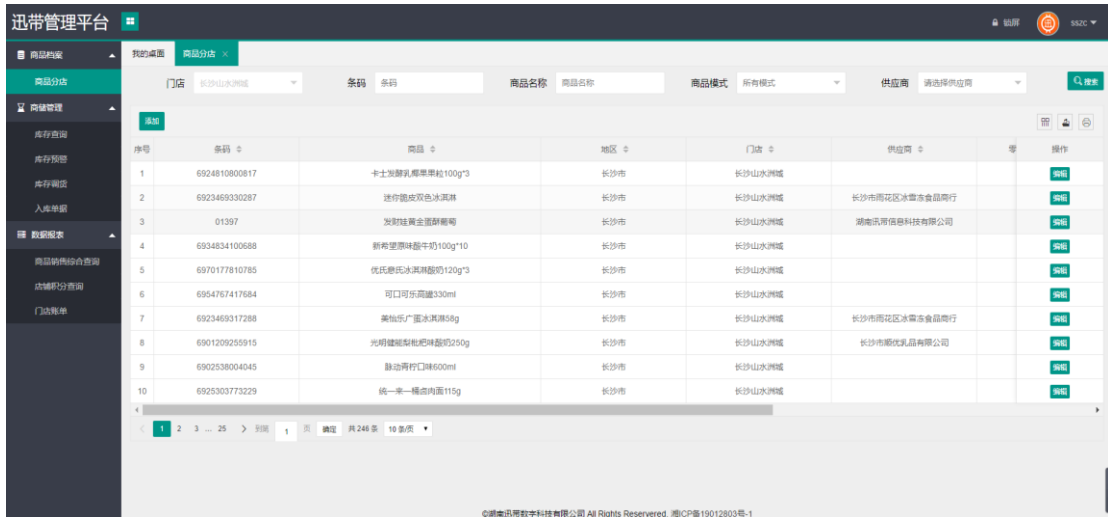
迅带管理平台

锁屏 sszc

商品档案
商品分店
商储管理
库存查询
库存预警
库存调货
入库单据
数据报表
商品销售综合查询
店铺积分查询
门店账单

我的桌面 商品分店 ×

门店 长沙山水洲城 条码 条码 商品名称 商品名称 商品模式 所有模式 供应商 请选择供应商 搜索

添加

| 序号 | 条码 | 商品 | 地区 | 门店 | 供应商 | 零 | 操作 |
|---|---|---|---|---|---|---|---|
| 1 | 6924810800817 | 卡士发酵乳椰果果粒100g*3 | 长沙市 | 长沙山水洲城 | | | 编辑 |
| 2 | 6923469330287 | 迷你脆皮双色冰淇淋 | 长沙市 | 长沙山水洲城 | 长沙市雨花区冰雪冻食品商行 | | 编辑 |
| 3 | 01397 | 发财娃黄金蛋酥葡萄 | 长沙市 | 长沙山水洲城 | 湖南讯带信息科技有限公司 | | 编辑 |
| 4 | 6934834100688 | 新希望原味酸牛奶100g*10 | 长沙市 | 长沙山水洲城 | | | 编辑 |
| 5 | 6970177810785 | 优氏意氏冰淇淋酸奶120g*3 | 长沙市 | 长沙山水洲城 | | | 编辑 |
| 6 | 6954767417684 | 可口可乐罐330ml | 长沙市 | 长沙山水洲城 | | | 编辑 |
| 7 | 6923469317288 | 美怡乐广蛋冰淇淋58g | 长沙市 | 长沙山水洲城 | 长沙市雨花区冰雪冻食品商行 | | 编辑 |
| 8 | 6901209255915 | 光明健能梨枇杷味酸奶250g | 长沙市 | 长沙山水洲城 | 长沙市顺优乳品有限公司 | | 编辑 |
| 9 | 6902538004045 | 脉动青柠口味600ml | 长沙市 | 长沙山水洲城 | | | 编辑 |
| 10 | 6925303773229 | 统一来一桶卤肉面115g | 长沙市 | 长沙山水洲城 | | | 编辑 |

< 1 2 3 ... 25 > 到第 1 页 确定 共 246 条 10 条/页

©湖南讯带数字科技有限公司 All Rights Reservered. 湘ICP备19012803号-1